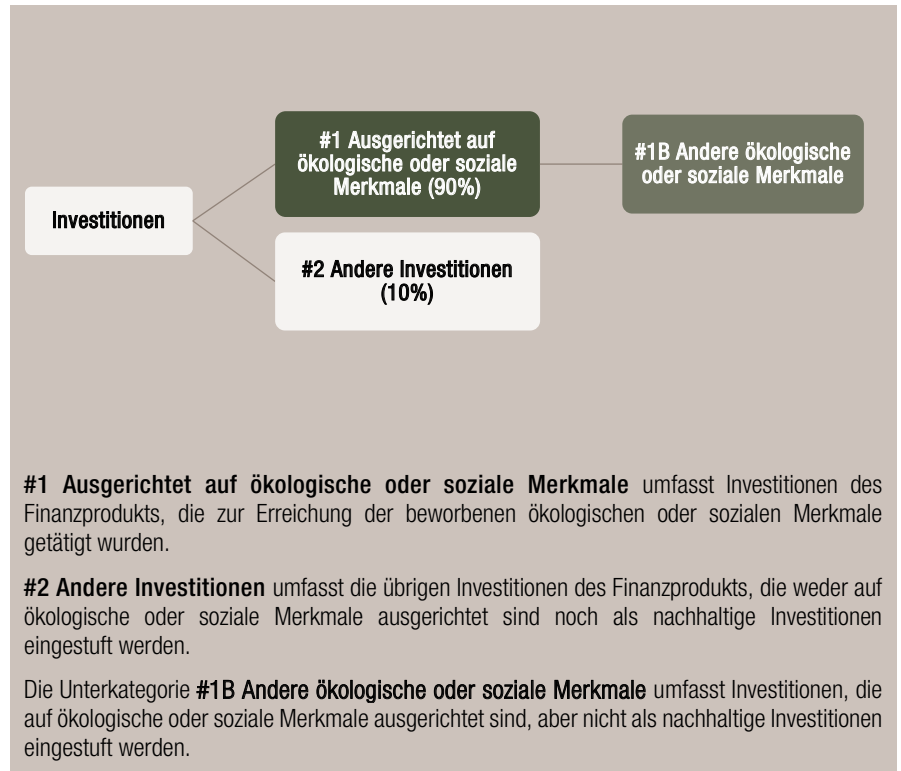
Investitionen

#1 Ausgerichtet auf ökologische oder soziale Merkmale (90%)

#1B Andere ökologische oder soziale Merkmale

#2 Andere Investitionen (10%)

#1 Ausgerichtet auf ökologische oder soziale Merkmale umfasst Investitionen des Finanzprodukts, die zur Erreichung der beworbenen ökologischen oder sozialen Merkmale getätigt wurden.

#2 Andere Investitionen umfasst die übrigen Investitionen des Finanzprodukts, die weder auf ökologische oder soziale Merkmale ausgerichtet sind noch als nachhaltige Investitionen eingestuft werden.

Die Unterkategorie #1B Andere ökologische oder soziale Merkmale umfasst Investitionen, die auf ökologische oder soziale Merkmale ausgerichtet sind, aber nicht als nachhaltige Investitionen eingestuft werden.